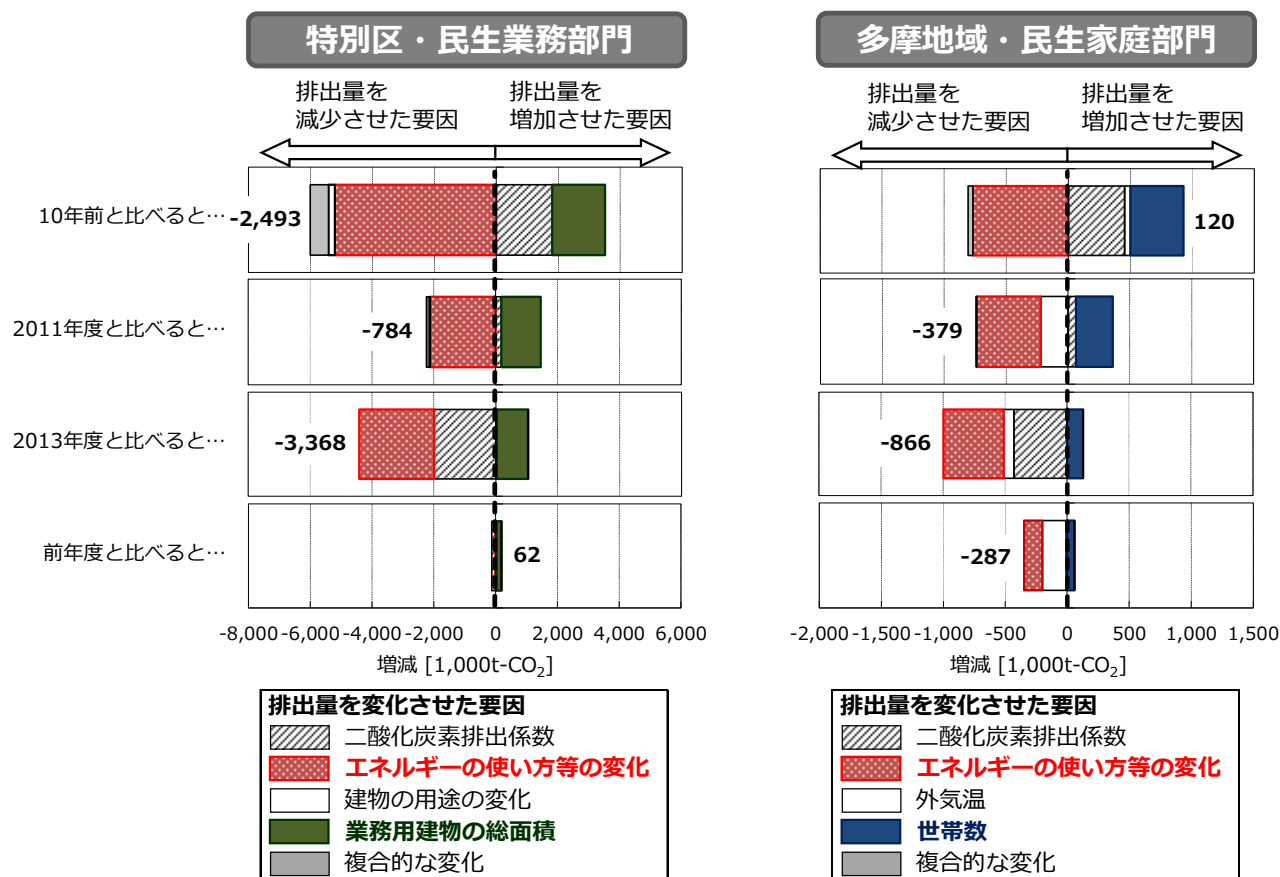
特別区・民生業務部門

排出量を減少させた要因

排出量を増加させた要因

10年前と比べると…

-2,493

2011年度と比べると…

-784

2013年度と比べると…

-3,368

前年度と比べると…

62

-8,000 -6,000 -4,000 -2,000 0 2,000 4,000 6,000

増減 [1,000t-$CO_2$]

排出量を変化させた要因

二酸化炭素排出係数

エネルギーの使い方等の変化

建物の用途の変化

業務用建物の総面積

複合的な変化

多摩地域・民生家庭部門

排出量を減少させた要因

排出量を増加させた要因

120

-379

-866

-287

-2,000 -1,500 -1,000 -500 0 500 1,000 1,500

増減 [1,000t-$CO_2$]

排出量を変化させた要因

二酸化炭素排出係数

エネルギーの使い方等の変化

外気温

世帯数

複合的な変化